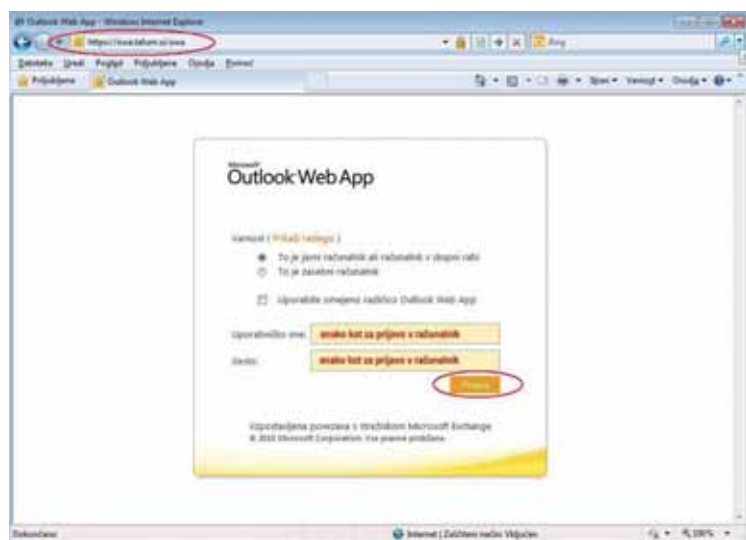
Outlook Web App - Windows Internet Explorer

https://owa.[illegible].si/owa

Bing

Datoteka Uredi Pogled Priljubljene Orodja Pomoč

Priljubljene Outlook Web App

Stran ▾ Varnost ▾ Orodja ▾

Microsoft
Outlook Web App

Varnost ( Prikaži razlago )

To je javni računalnik ali računalnik v skupni rabi

To je zasebni računalnik

Uporabite omejeno različico Outlook Web App

Uporabniško ime: enako kot za prijavo v računalnik

Geslo: enako kot za prijavo v računalnik

Prijava

Vzpostavljena povezava s strežnikom Microsoft Exchange
© 2010 Microsoft Corporation. Vse pravice pridržane.

Dokončano

Internet | Zaščiteni način: Vključen

100%